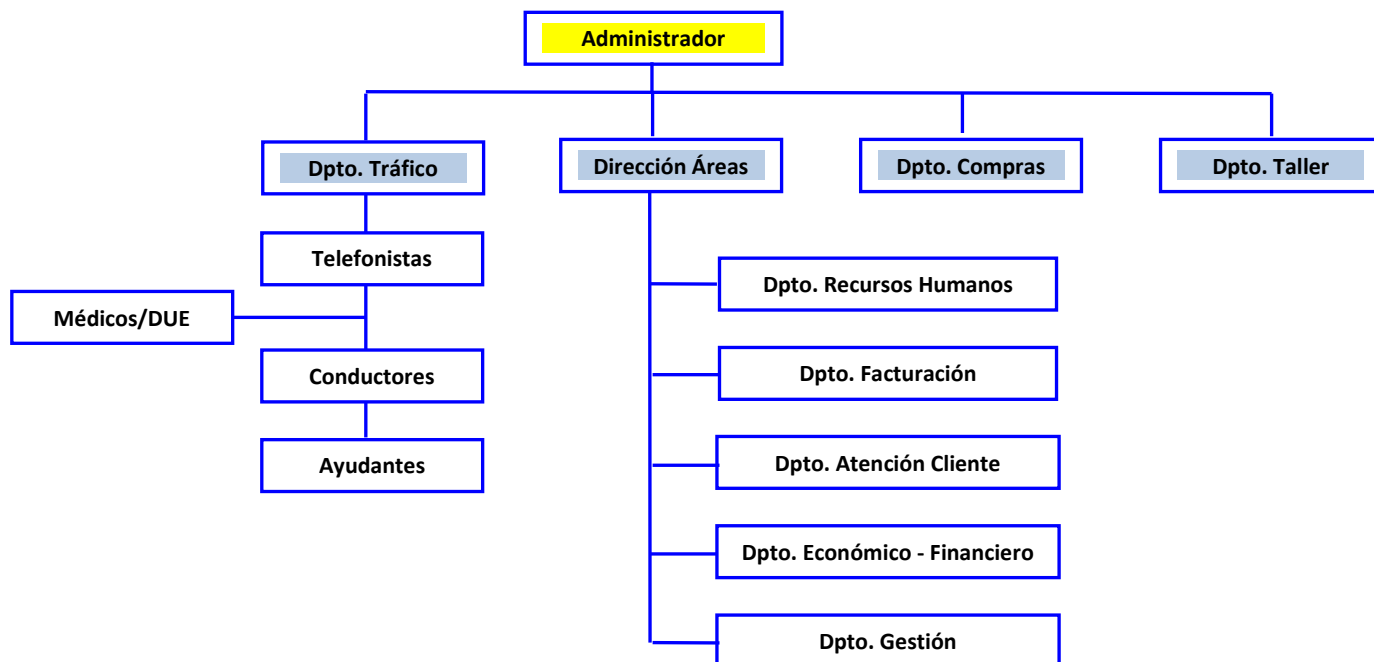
Administrador

Dpto. Tráfico

Dirección Áreas

Dpto. Compras

Dpto. Taller

Telefonistas

Médicos/DUE

Conductores

Ayudantes

Dpto. Recursos Humanos

Dpto. Facturación

Dpto. Atención Cliente

Dpto. Económico - Financiero

Dpto. Gestión